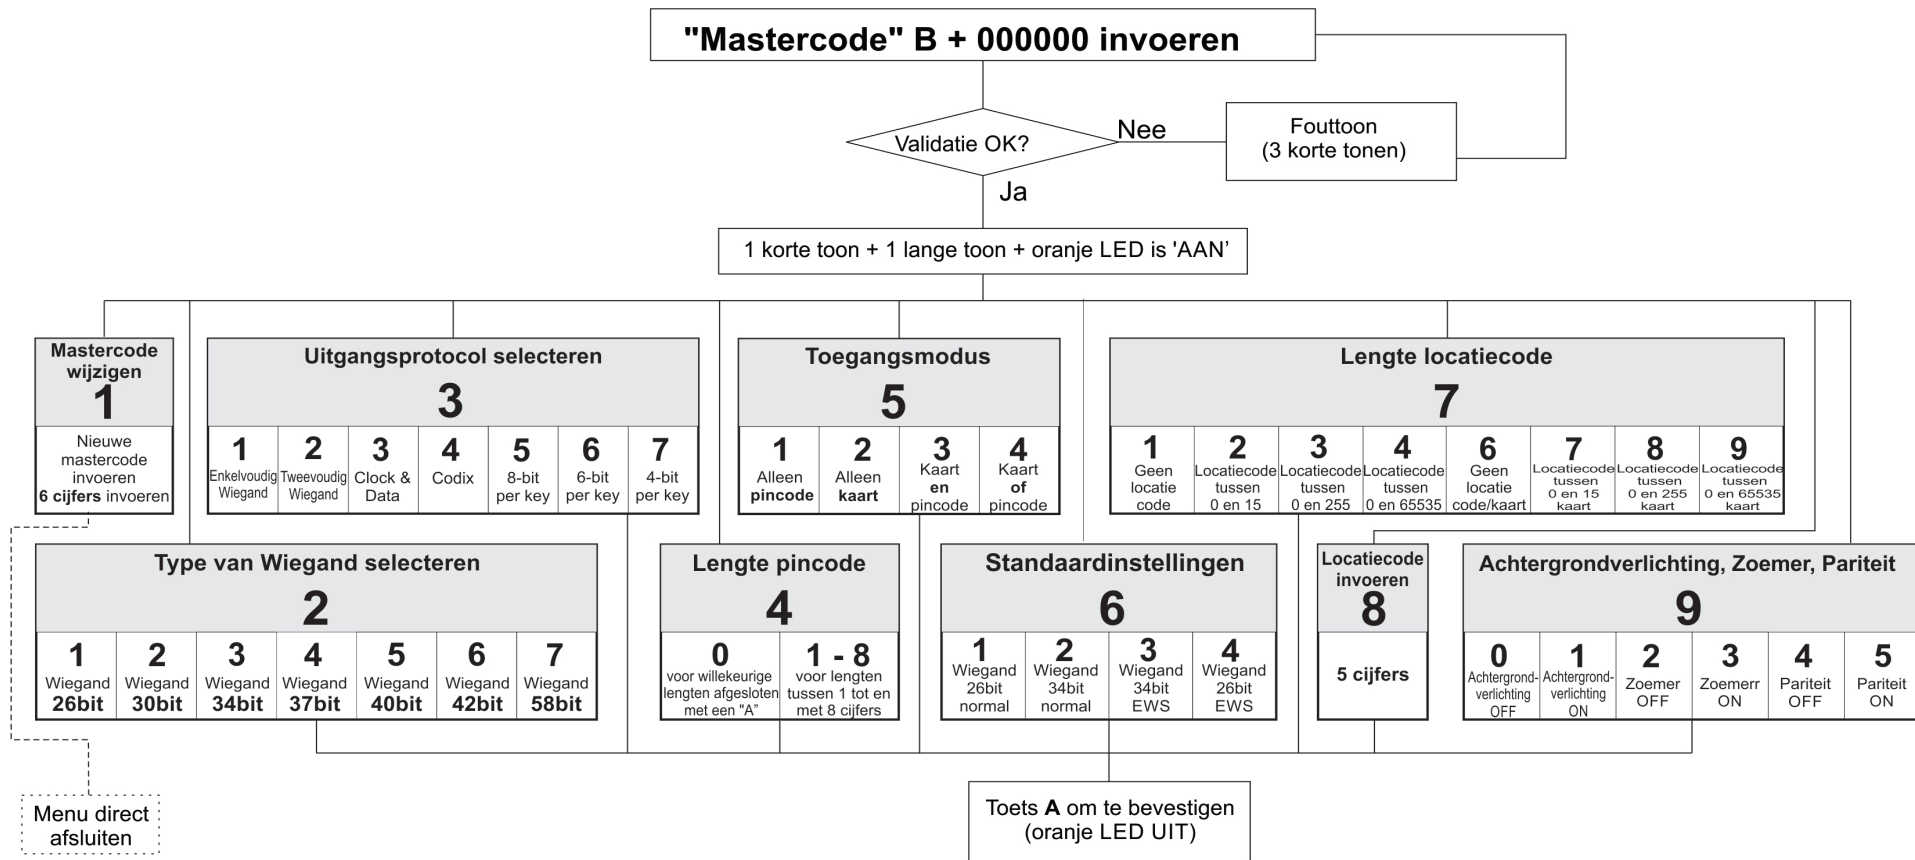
"Mastercode" B + 000000 invoeren

Validatie OK?

Nee

Fouttoon (3 korte tonen)

Ja

1 korte toon + 1 lange toon + oranje LED is 'AAN'

Mastercode wijzigen
1
Nieuwe mastercode invoeren 6 cijfers invoeren

Uitgangsprotocol selecteren
3

| 1 Enkelvoudig Wiegand | 2 Tweevoudig Wiegand | 3 Clock & Data | 4 Codix | 5 8-bit per key | 6 6-bit per key | 7 4-bit per key |
|---|---|---|---|---|---|---|

Toegangsmodus
5

| 1 Alleen pincode | 2 Alleen kaart | 3 Kaart en pincode | 4 Kaart of pincode |
|---|---|---|---|

Lengte locatiecode
7

| 1 Geen locatie code | 2 Locatiecode tussen 0 en 15 | 3 Locatiecode tussen 0 en 255 | 4 Locatiecode tussen 0 en 65535 | 6 Geen locatie code/kaart | 7 Locatiecode tussen 0 en 15 kaart | 8 Locatiecode tussen 0 en 255 kaart | 9 Locatiecode tussen 0 en 65535 kaart |
|---|---|---|---|---|---|---|---|

Type van Wiegand selecteren
2

| 1 Wiegand 26bit | 2 Wiegand 30bit | 3 Wiegand 34bit | 4 Wiegand 37bit | 5 Wiegand 40bit | 6 Wiegand 42bit | 7 Wiegand 58bit |
|---|---|---|---|---|---|---|

Lengte pincode
4

| 0 voor willekeurige lengten afgesloten met een "A" | 1 - 8 voor lengten tussen 1 tot en met 8 cijfers |
|---|---|

Standaardinstellingen
6

| 1 Wiegand 26bit normal | 2 Wiegand 34bit normal | 3 Wiegand 34bit EWS | 4 Wiegand 26bit EWS |
|---|---|---|---|

Locatiecode invoeren
8
5 cijfers

Achtergrondverlichting, Zoemer, Pariteit
9

| 0 Achtergrond-verlichting OFF | 1 Achtergrond-verlichting ON | 2 Zoemer OFF | 3 Zoemerr ON | 4 Pariteit OFF | 5 Pariteit ON |
|---|---|---|---|---|---|

Menu direct afsluiten

Toets A om te bevestigen (oranje LED UIT)